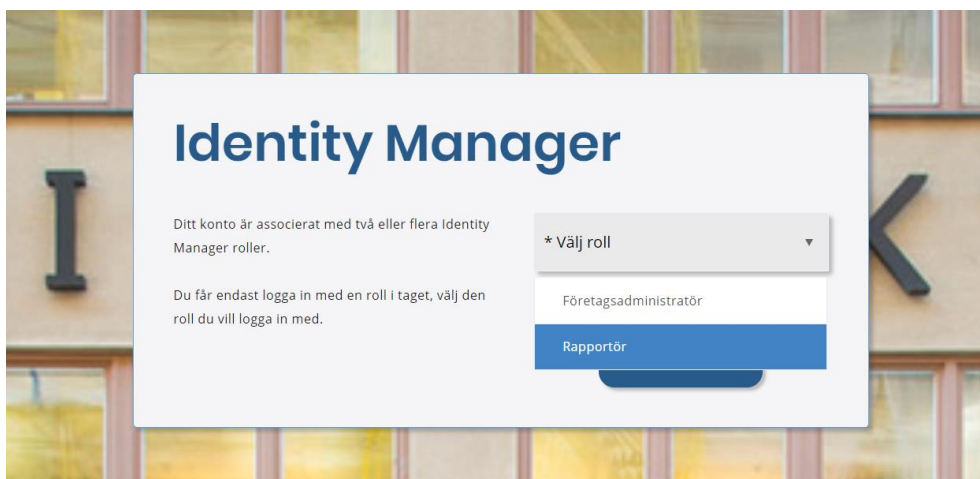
Identity Manager

Ditt konto är associerat med två eller flera Identity Manager roller.

Du får endast logga in med en roll i taget, välj den roll du vill logga in med.

* Välj roll

Företagsadministratör

Rapportör